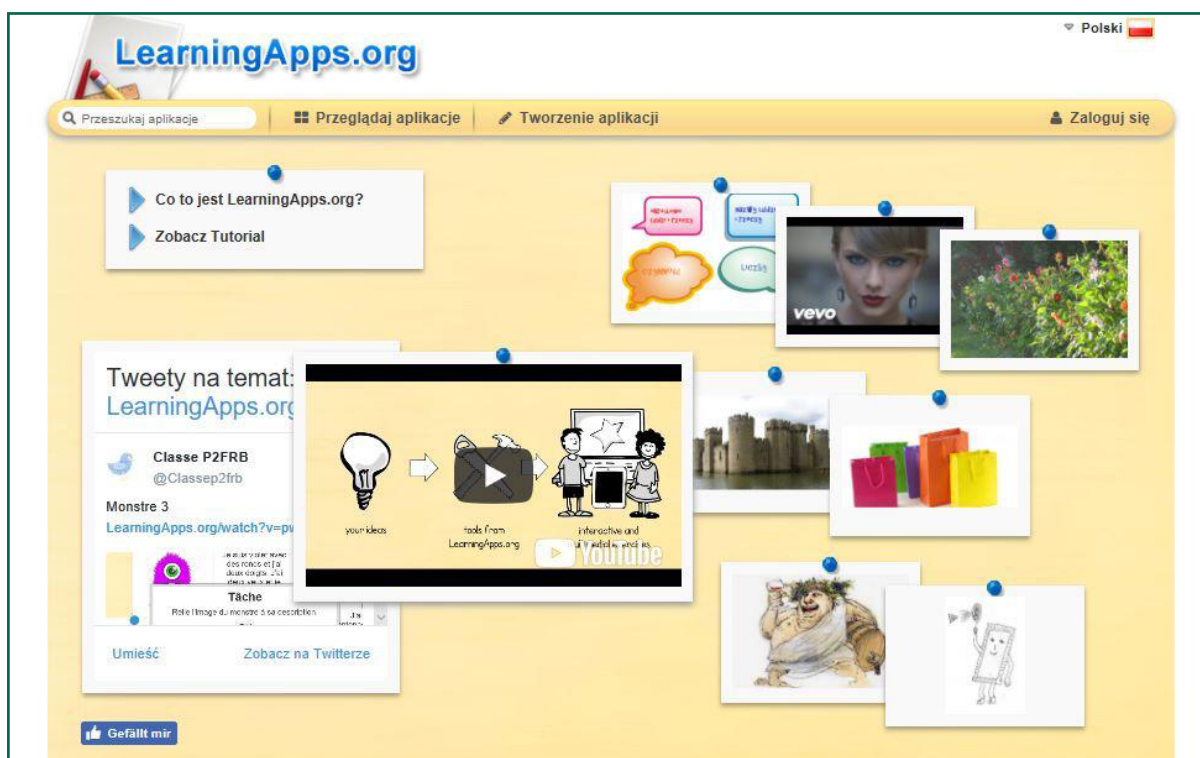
Polski

LearningApps.org

Przeszukaj aplikacje | Przeglądaj aplikacje | Tworzenie aplikacji | Zaloguj się

Co to jest LearningApps.org?

Zobacz Tutorial

Tweety na temat: LearningApps.org

Classe P2FRB
@Classep2frb

Monstre 3
LearningApps.org/watch?v=p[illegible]

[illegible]

Tâche
Relie l'image du monstre à sa description.

Umieść

Zobacz na Twitterze

your ideas

tools from LearningApps.org

interactive and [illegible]

YouTube

vevo

Gefällt mir